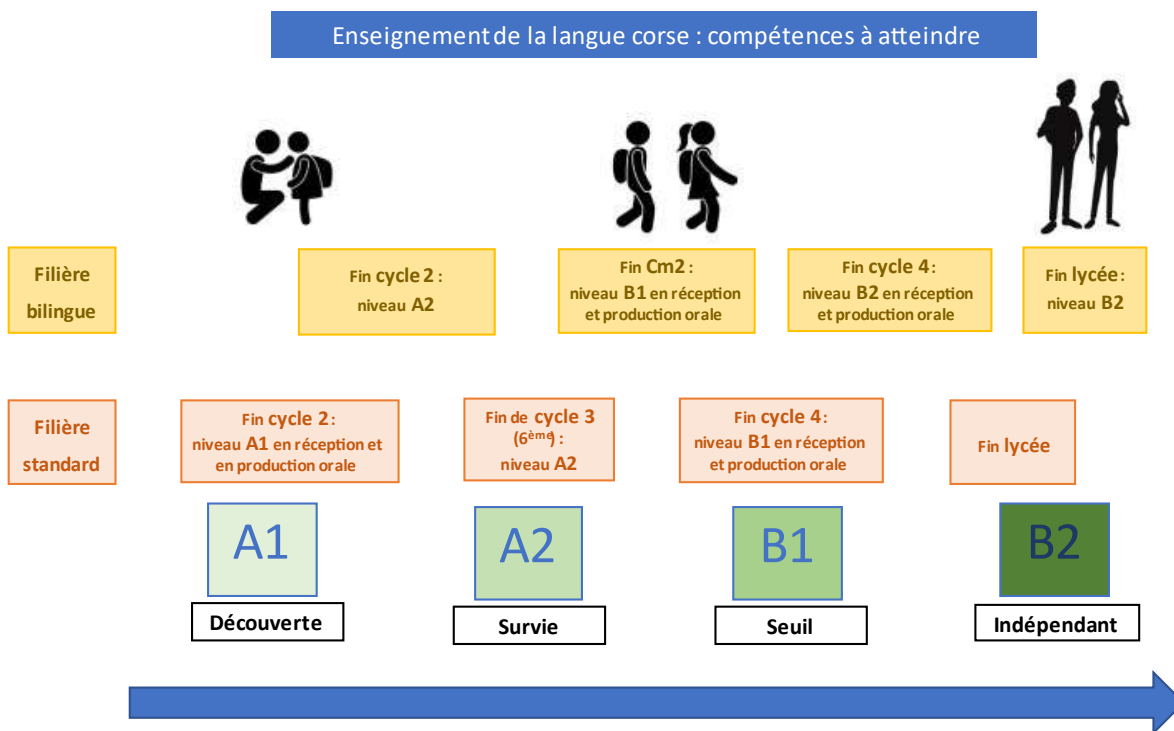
Enseignement de la langue corse : compétences à atteindre

Filière bilingue

Fin cycle 2 : niveau A2

Fin Cm2 : niveau B1 en réception et production orale

Fin cycle 4 : niveau B2 en réception et production orale

Fin lycée : niveau B2

Filière standard

Fin cycle 2 : niveau A1 en réception et en production orale

Fin de cycle 3 ($6^{ème}$) : niveau A2

Fin cycle 4 : niveau B1 en réception et production orale

Fin lycée

A1

Découverte

A2

Survie

B1

Seuil

B2

Indépendant